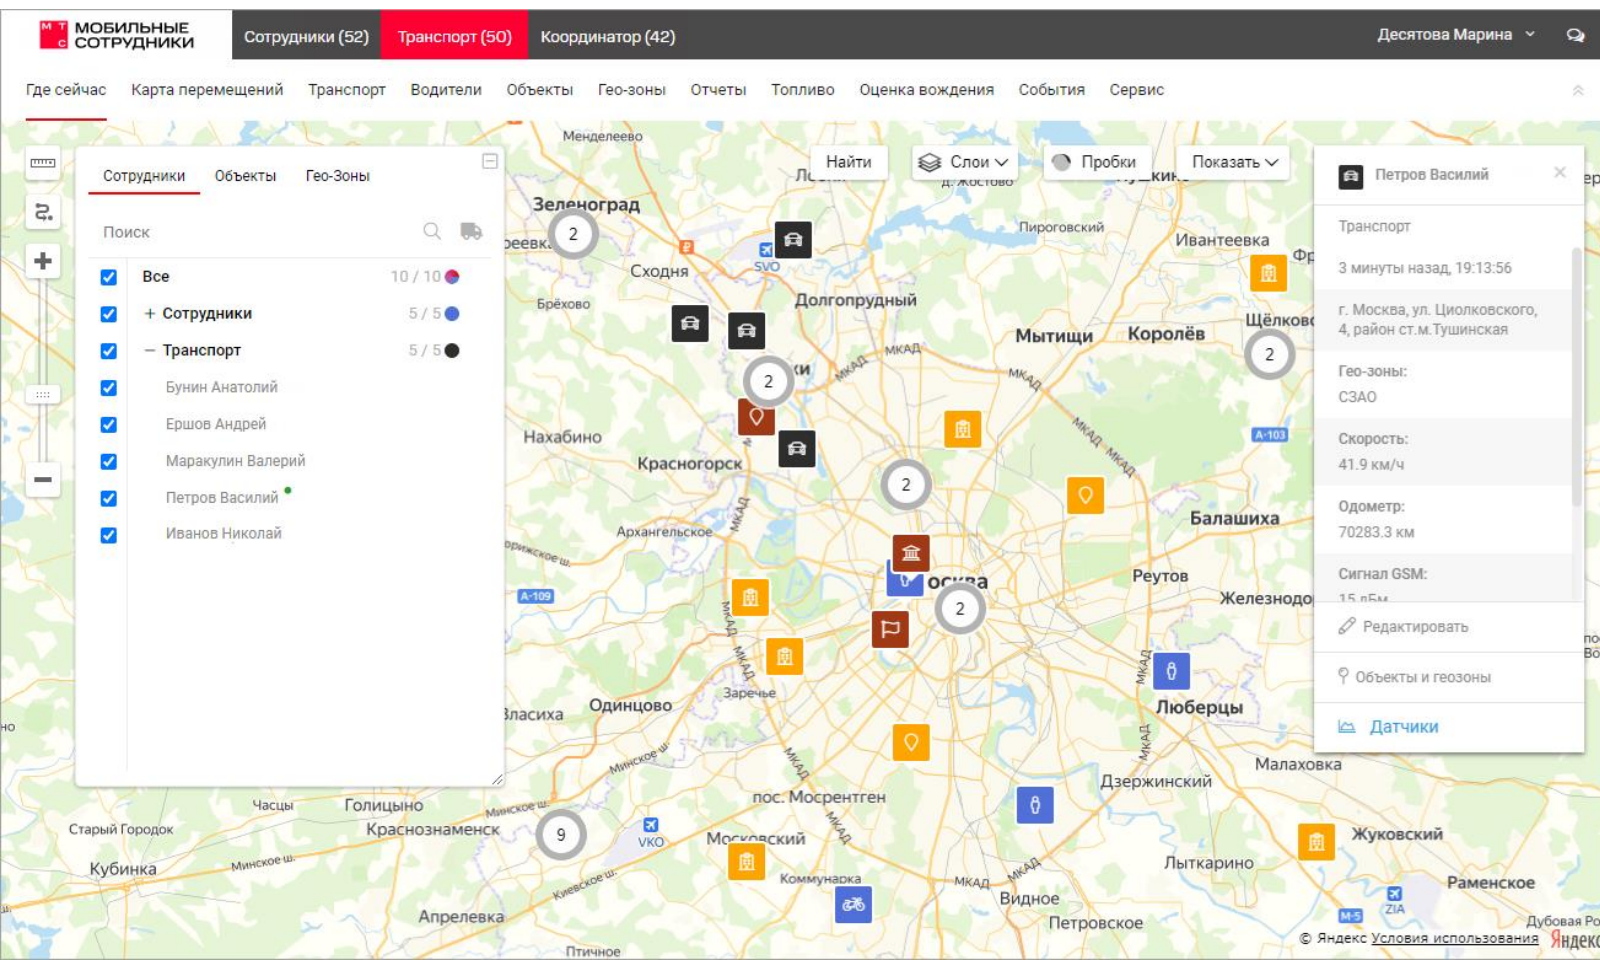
МТС МОБИЛЬНЫЕ СОТРУДНИКИ

Сотрудники (52) Транспорт (50) Координатор (42)

Десятова Марина

Где сейчас Карта перемещений Транспорт Водители Объекты Гео-зоны Отчеты Топливо Оценка вождения События Сервис

Сотрудники Объекты Гео-Зоны

Поиск

Все 10 / 10
+ Сотрудники 5 / 5
− Транспорт 5 / 5
Бунин Анатолий
Ершов Андрей
Маракулин Валерий
Петров Василий
Иванов Николай

Найти Слои Пробки Показать

Петров Василий

Транспорт

3 минуты назад, 19:13:56

г. Москва, ул. Циолковского, 4, район ст.м.Тушинская

Гео-зоны:
СЗАО

Скорость:
41.9 км/ч

Одометр:
70283.3 км

Сигнал GSM:

Редактировать

Объекты и геозоны

Датчики

Менделеево Зеленоград Сходня Брёхово Долгопрудный Пироговский Ивантеевка Мытищи Королёв Щёлково Нахабино Красногорск Архангельское Балашиха Реутов Железнодо Одинцово Заречье Люберцы Малаховка Дзержинский Часцы Голицыно Старый Городок Краснознаменск Кубинка пос. Мосрентген Московский Коммунарка Видное Лыткарино Жуковский Раменское Апрелевка Петровское Дубовая Ро МКАД SVO VKO ZIA А-103 А-109 М-5 Минское ш. Киевское ш. 2 2 2 2 2 2 9 Птичное Власиха

© Яндекс Условия использования Яндекс